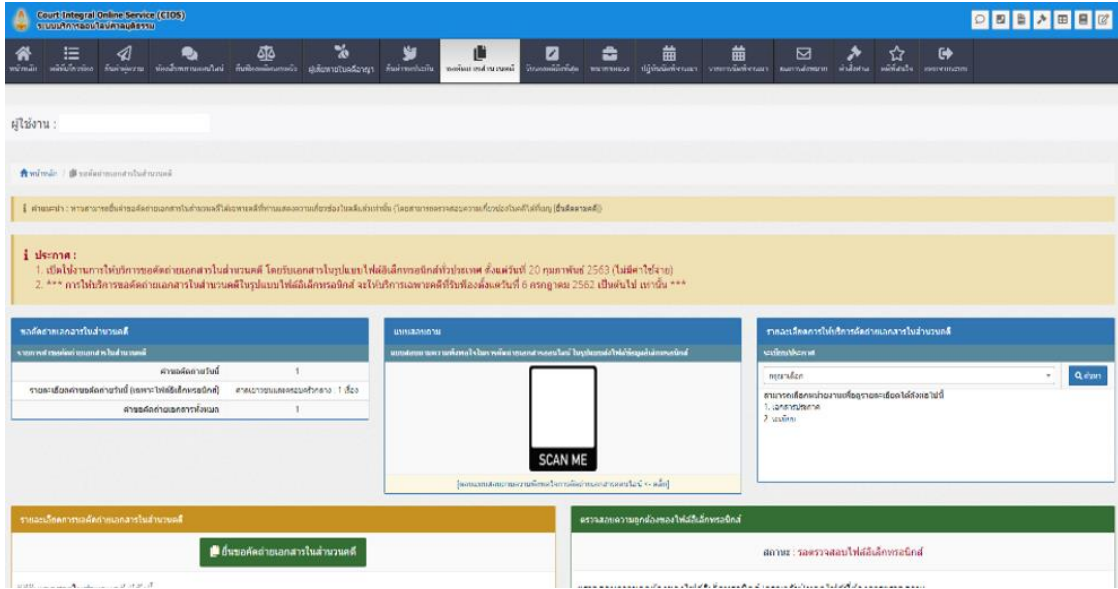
Court Integral Online Service (CIOS)
ระบบบริการออนไลน์ศาลยุติธรรม

หน้าหลัก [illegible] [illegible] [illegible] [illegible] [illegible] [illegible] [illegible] ขอคัดถ่ายเอกสารในสำนวนคดี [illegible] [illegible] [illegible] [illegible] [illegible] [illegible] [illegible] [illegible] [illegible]

ผู้ใช้งาน :

หน้าหลัก / ขอคัดถ่ายเอกสารในสำนวนคดี

คำแนะนำ : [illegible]

ประกาศ :
1. เปิดใช้งานการให้บริการขอคัดถ่ายเอกสารในสำนวนคดี โดยรับเอกสารในรูปแบบไฟล์อิเล็กทรอนิกส์ทั่วประเทศ ตั้งแต่วันที่ 20 กุมภาพันธ์ 2563 (ไม่มีค่าใช้จ่าย)
2. *** การให้บริการขอคัดถ่ายเอกสารในสำนวนคดีในรูปแบบไฟล์อิเล็กทรอนิกส์ จะให้บริการเฉพาะคดีที่รับฟ้องตั้งแต่วันที่ 6 กรกฎาคม 2562 เป็นต้นไป เท่านั้น ***

ขอคัดถ่ายเอกสารในสำนวนคดี
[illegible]
| คำขอคัดถ่ายวันนี้ | 1 |
|---|---|
| รายละเอียดคำขอคัดถ่ายวันนี้ (เฉพาะไฟล์อิเล็กทรอนิกส์) | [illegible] : 1 เรื่อง |
| คำขอคัดถ่ายเอกสารทั้งหมด | 1 |

แบบสอบถาม
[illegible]
SCAN ME
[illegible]

รายละเอียดการให้บริการคัดถ่ายเอกสารในสำนวนคดี
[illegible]
กรุณาเลือก
ค้นหา
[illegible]
1. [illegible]
2. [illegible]

รายละเอียดการขอคัดถ่ายเอกสารในสำนวนคดี
ยื่นขอคัดถ่ายเอกสารในสำนวนคดี
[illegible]

ตรวจสอบความถูกต้องของไฟล์อิเล็กทรอนิกส์
สถานะ : รอตรวจสอบไฟล์อิเล็กทรอนิกส์
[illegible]